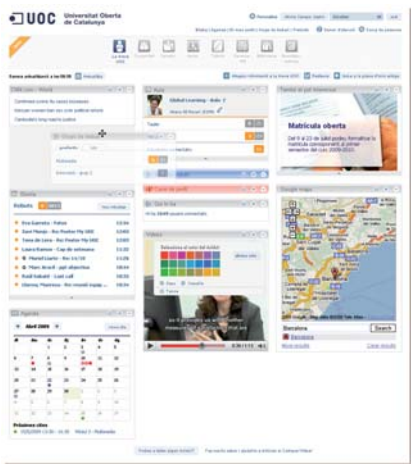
UOC Universitat Oberta de Catalunya

La meva UOC

Matrícula oberta

Del 9 al 23 de juliol pots formalitzar la matrícula corresponent al primer semestre del curs 2009-2010

Global Learning

Bústia

Agenda

Abril 2009

Google Maps

Barcelona

Search

Vídeos